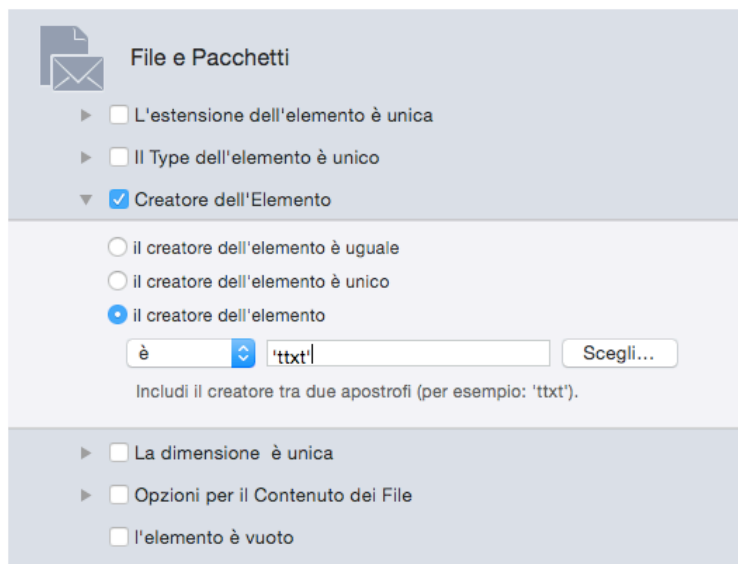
File e Pacchetti

L'estensione dell'elemento è unica

Il Type dell'elemento è unico

Creatore dell'Elemento

il creatore dell'elemento è uguale

il creatore dell'elemento è unico

il creatore dell'elemento

è

'ttxt'

Scegli...

Includi il creatore tra due apostrofi (per esempio: 'ttxt').

La dimensione è unica

Opzioni per il Contenuto dei File

l'elemento è vuoto